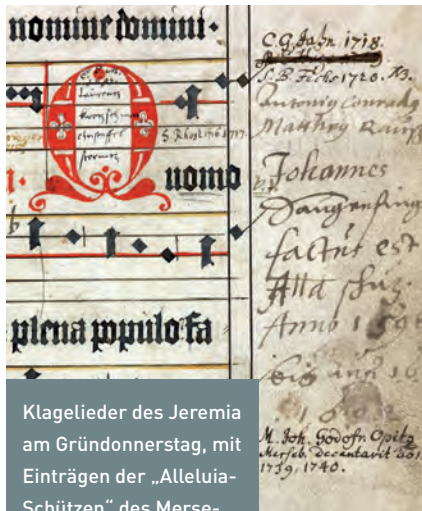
nomine domini·

Laurentius
Lorentz
Kempfer
Fromm

S. Rhoste 1717.

Quomo

plena populo sa

C. G. Jahn. 1718.
S. B. Fiche 1720. N3.
Antonius Conrady
Matthias Rain
Johannes
Dangenfing
factus est
Alta fuig.
Anno 15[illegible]
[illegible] 16
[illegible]
M. Joh. Godofr. Opitz
Mersb. decantavit 20
1739. 1740.

Klagelieder des Jeremia am Gründonnerstag, mit Einträgen der „Alleluia-Schützen" des Merse-